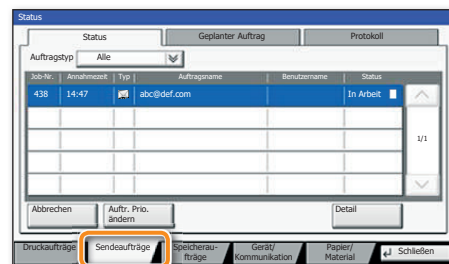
Status

Status

Geplanter Auftrag

Protokoll

Auftragstyp Alle

| Job-Nr. | Annahmezeit | Typ | Auftragsname | Benutzername | Status |
|---|---|---|---|---|---|
| 438 | 14:47 | | abc@def.com | | In Arbeit |
| | | | | | |
| | | | | | |
| | | | | | |
| | | | | | |

1/1

Abbrechen

Auftr. Prio. ändern

Detail

Druckaufträge

Sendeaufträge

Speicheraufträge

Gerät/ Kommunikation

Papier/ Material

Schließen